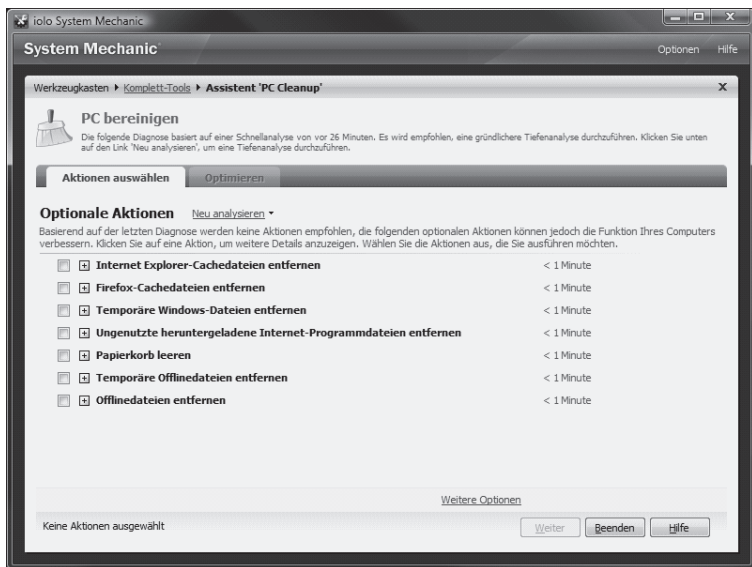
iolo System Mechanic

System Mechanic

Optionen Hilfe

Werkzeugkasten ▸ Komplett-Tools ▸ Assistent 'PC Cleanup'

x

PC bereinigen

Die folgende Diagnose basiert auf einer Schnellanalyse von vor 26 Minuten. Es wird empfohlen, eine gründlichere Tiefenanalyse durchzuführen. Klicken Sie unten auf den Link 'Neu analysieren', um eine Tiefenanalyse durchzuführen.

Aktionen auswählen

Optimieren

Optionale Aktionen

Neu analysieren ▾

Basierend auf der letzten Diagnose werden keine Aktionen empfohlen, die folgenden optionalen Aktionen können jedoch die Funktion Ihres Computers verbessern. Klicken Sie auf eine Aktion, um weitere Details anzuzeigen. Wählen Sie die Aktionen aus, die Sie ausführen möchten.

| | |
|---|---|
| + Internet Explorer-Cachedateien entfernen | < 1 Minute |
| + Firefox-Cachedateien entfernen | < 1 Minute |
| + Temporäre Windows-Dateien entfernen | < 1 Minute |
| + Ungenutzte heruntergeladene Internet-Programmdateien entfernen | < 1 Minute |
| + Papierkorb leeren | < 1 Minute |
| + Temporäre Offlinedateien entfernen | < 1 Minute |
| + Offlinedateien entfernen | < 1 Minute |

Weitere Optionen

Keine Aktionen ausgewählt

Weiter

Beenden

Hilfe